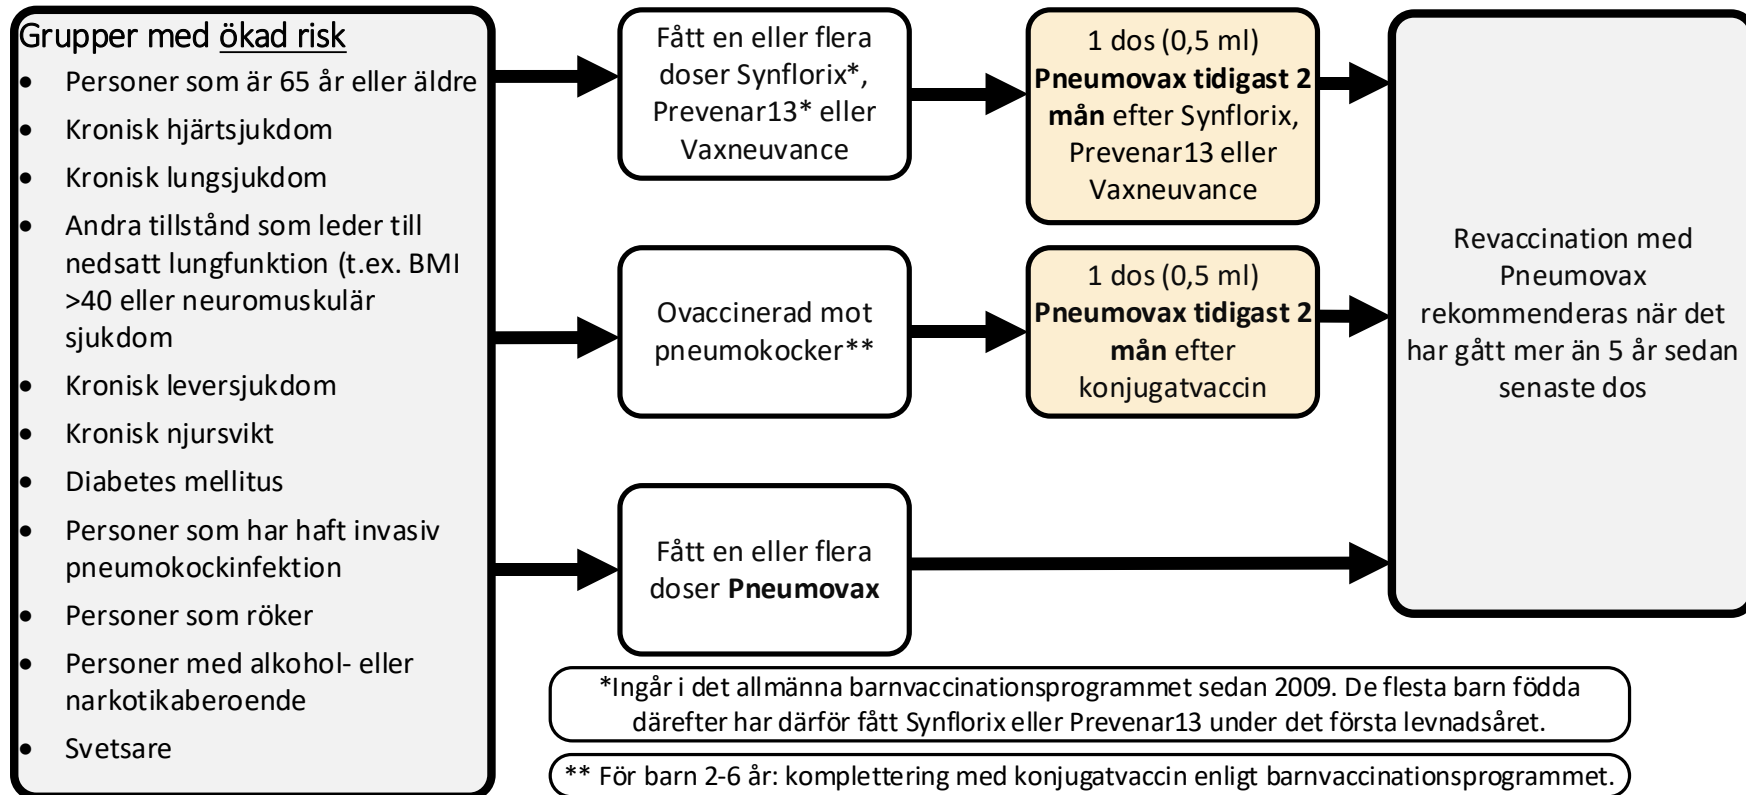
Grupper med ökad risk

- Personer som är 65 år eller äldre
- Kronisk hjärtsjukdom
- Kronisk lungsjukdom
- Andra tillstånd som leder till nedsatt lungfunktion (t.ex. BMI >40 eller neuromuskulär sjukdom
- Kronisk leversjukdom
- Kronisk njursvikt
- Diabetes mellitus
- Personer som har haft invasiv pneumokockinfektion
- Personer som röker
- Personer med alkohol- eller narkotikaberoende
- Svetsare

Fått en eller flera doser Synflorix*, Prevenar13* eller Vaxneuvance

1 dos (0,5 ml) **Pneumovax tidigast 2 mån** efter Synflorix, Prevenar13 eller Vaxneuvance

Ovaccinerad mot pneumokocker**

1 dos (0,5 ml) **Pneumovax tidigast 2 mån** efter konjugatvaccin

Fått en eller flera doser **Pneumovax**

Revaccination med Pneumovax rekommenderas när det har gått mer än 5 år sedan senaste dos

*Ingår i det allmänna barnvaccinationsprogrammet sedan 2009. De flesta barn födda därefter har därför fått Synflorix eller Prevenar13 under det första levnadsåret.

** För barn 2-6 år: komplettering med konjugatvaccin enligt barnvaccinationsprogrammet.